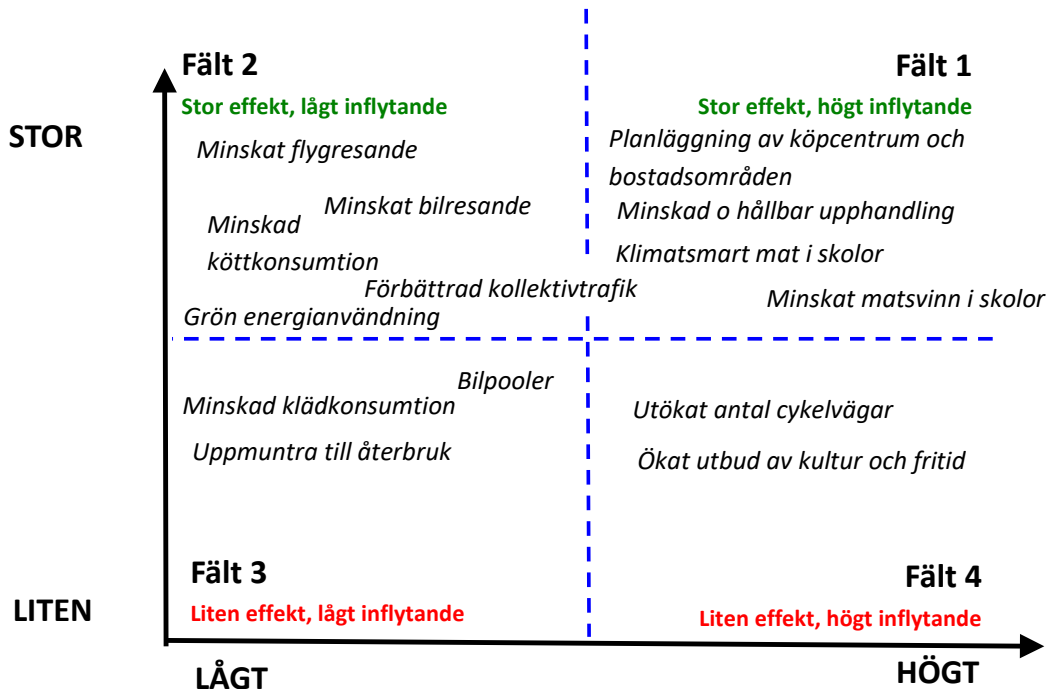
Fält 2

Stor effekt, lågt inflytande

Fält 1

Stor effekt, högt inflytande

STOR

Minskat flygresande

Planläggning av köpcentrum och bostadsområden

Minskat bilresande

Minskad köttkonsumtion

Minskad o hållbar upphandling

Klimatsmart mat i skolor

Förbättrad kollektivtrafik

Minskat matsvinn i skolor

Grön energianvändning

Bilpooler

Minskad klädkonsumtion

Utökat antal cykelvägar

Uppmuntra till återbruk

Ökat utbud av kultur och fritid

Fält 3

Liten effekt, lågt inflytande

Fält 4

Liten effekt, högt inflytande

LITEN

LÅGT

HÖGT